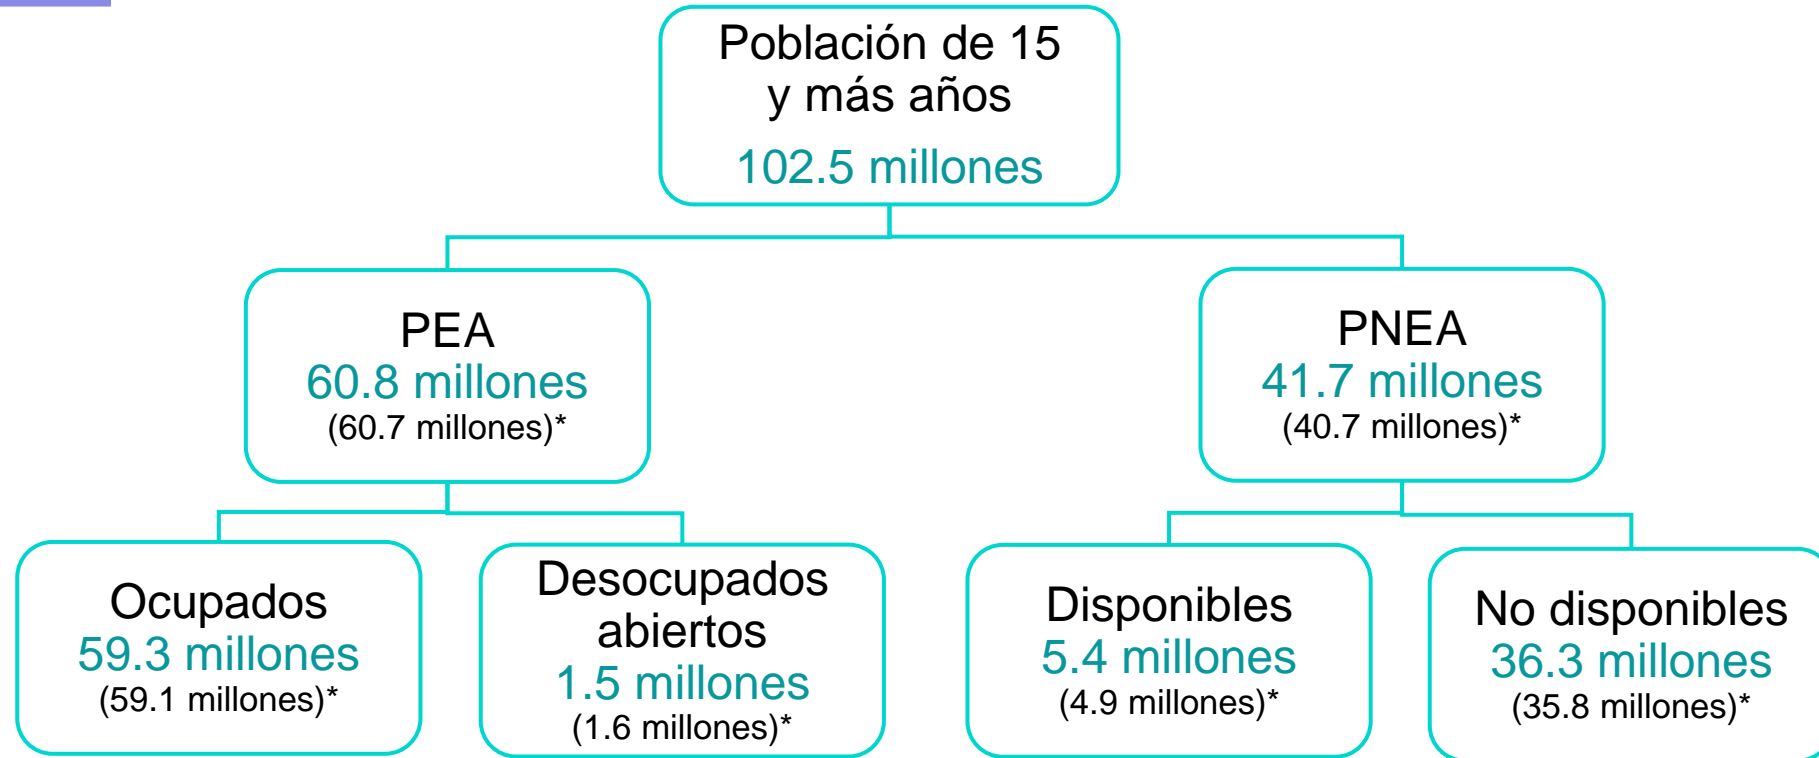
Población de 15 y más años
102.5 millones

PEA
60.8 millones
(60.7 millones)*

PNEA
41.7 millones
(40.7 millones)*

Ocupados
59.3 millones
(59.1 millones)*

Desocupados abiertos
1.5 millones
(1.6 millones)*

Disponibles
5.4 millones
(4.9 millones)*

No disponibles
36.3 millones
(35.8 millones)*